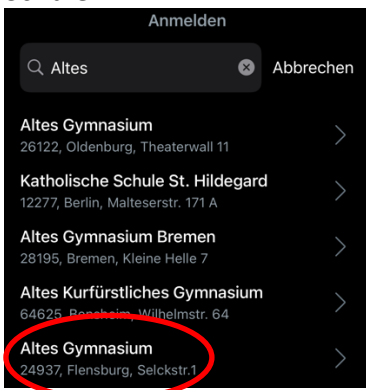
Anmelden

Altes

Abbrechen

Altes Gymnasium
26122, Oldenburg, Theaterwall 11

Katholische Schule St. Hildegard
12277, Berlin, Malteserstr. 171 A

Altes Gymnasium Bremen
28195, Bremen, Kleine Helle 7

Altes Kurfürstliches Gymnasium
64625, Bensheim, Wilhelmstr. 64

Altes Gymnasium
24937, Flensburg, Selckstr.1